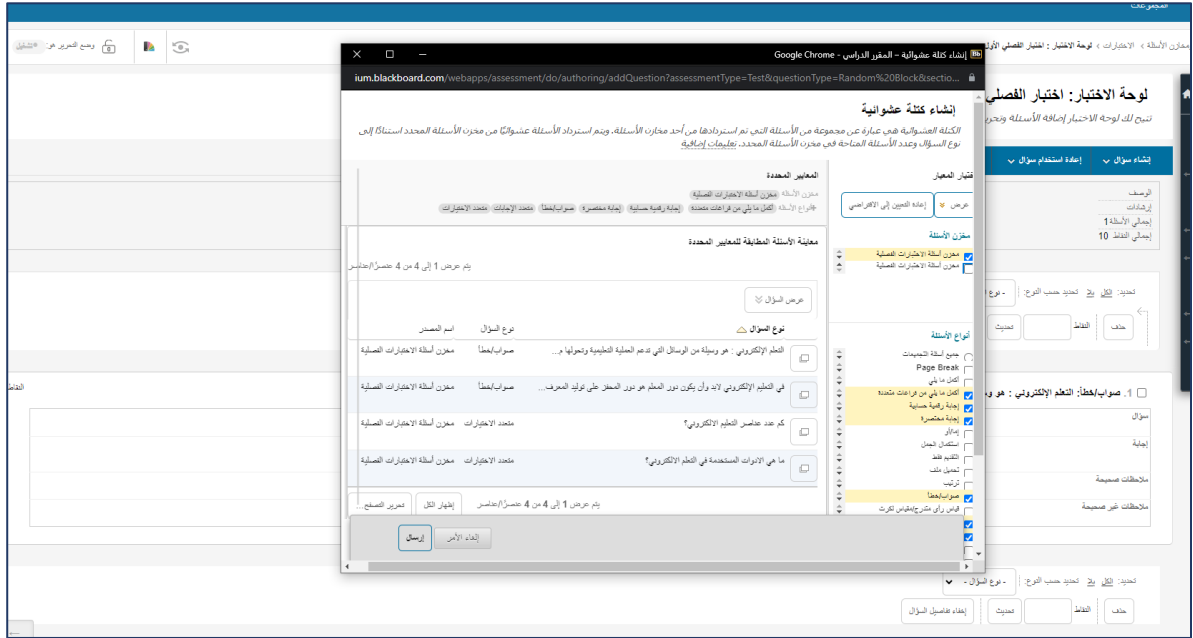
المجموعات

مخزن الأسئلة › الاختبارات › لوحة الاختبار : اختبار الفصلي الأول

وضع التحرير هو: تشغيل

إنشاء كتلة عشوائية - المقرر الدراسي - Google Chrome

ium.blackboard.com/webapps/assessment/do/authoring/addQuestion?assessmentType=Test&questionType=Random%20Block&sectio...

لوحة الاختبار: اختبار الفصلي

تتيح لك لوحة الاختبار إضافة الأسئلة وتحرير

إنشاء سؤال | إعادة استخدام سؤال

الوصف
إرشادات
إجمالي الأسئلة 1
إجمالي النقاط 10

تحديد: الكل لا شيء تحديد حسب النوع: - نوع

حذف النقاط تحديث

1. صواب/خطأ: التعلم الإلكتروني : هو و

سؤال
إجابة
ملاحظات صحيحة
ملاحظات غير صحيحة

إنشاء كتلة عشوائية

الكتلة العشوائية هي عبارة عن مجموعة من الأسئلة التي تم استردادها من أحد مخازن الأسئلة. ويتم استرداد الأسئلة عشوائيًا من مخزن الأسئلة المحدد استنادًا إلى نوع السؤال وعدد الأسئلة المتاحة في مخزن الأسئلة المحدد. تعليمات إضافية

اختيار المعيار

عرض | إعادة التعيين إلى الافتراضي

مخزن الأسئلة
مخزن أسئلة الاختبارات الفصلية
مخزن أسئلة الاختبارات الفصلية

أنواع الأسئلة
جميع أسئلة التجميعات
Page Break
أكمل ما يلي
أكمل ما يلي من فراغات متعددة
إجابة رقمية حسابية
إجابة مختصرة
بدائل
استكمال الجمل
التقييم فقط
تحميل ملف
ترتيب
صواب/خطأ
قياس رأي متدرج/مقياس لكرت

المعايير المحددة
مخزن الأسئلة مخزن أسئلة الاختبارات الفصلية
أنواع الأسئلة أكمل ما يلي من فراغات متعددة إجابة رقمية حسابية إجابة مختصرة صواب/خطأ متعدد الإجابات متعدد الاختيارات

معاينة الأسئلة المطابقة للمعايير المحددة
يتم عرض 1 إلى 4 من 4 عنصرًا/عناصر

عرض السؤال

| نوع السؤال | نوع السؤال | اسم المصدر |
|---|---|---|
| التعلم الإلكتروني : هو وسيلة من الوسائل التي تدعم العملية التعليمية وتحولها م... | صواب/خطأ | مخزن أسئلة الاختبارات الفصلية |
| في التعليم الإلكتروني لابد وأن يكون دور المعلم هو دور المحفز على توليد المعرف... | صواب/خطأ | مخزن أسئلة الاختبارات الفصلية |
| كم عدد عناصر التعليم الالكتروني؟ | متعدد الاختيارات | مخزن أسئلة الاختبارات الفصلية |
| ما هي الادوات المستخدمة في التعلم الالكتروني؟ | متعدد الاختيارات | مخزن أسئلة الاختبارات الفصلية |

يتم عرض 1 إلى 4 من 4 عنصرًا/عناصر إظهار الكل تحرير التصفح...

إلغاء الأمر إرسال

تحديد: الكل لا شيء تحديد حسب النوع: - نوع السؤال -

حذف النقاط تحديث إخفاء تفاصيل السؤال

النقاط